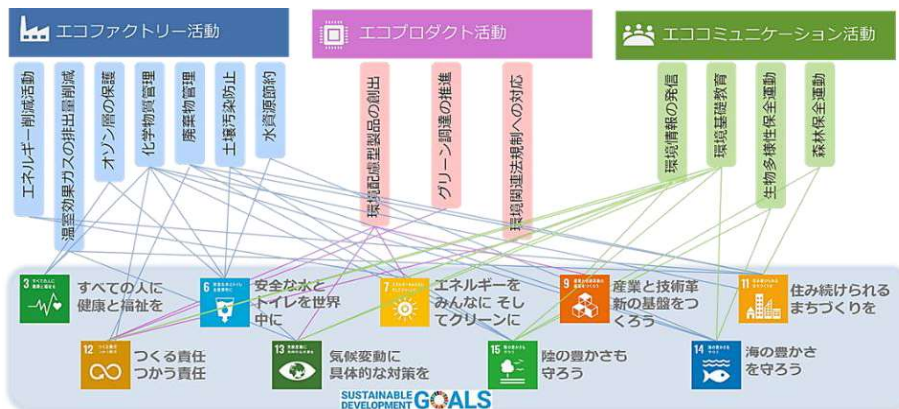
エコファクトリー活動

エコプロダクト活動

エコココミュニケーション活動

エネルギー削減活動

温室効果ガスの排出量削減

オゾン層の保護

化学物質管理

廃棄物管理

土壌汚染防止

水資源節約

環境配慮型製品の創出

グリーン調達の推進

環境関連法規制への対応

環境情報の発信

環境基礎教育

生物多様性保全運動

森林保全運動

3 すべての人に健康と福祉を

6 安全な水とトイレを世界中に

7 エネルギーをみんなに そしてクリーンに

9 産業と技術革新の基盤をつくろう

11 住み続けられるまちづくりを

12 つくる責任 つかう責任

13 気候変動に具体的な対策を

15 陸の豊かさも守ろう

14 海の豊かさを守ろう

SUSTAINABLE DEVELOPMENT GOALS